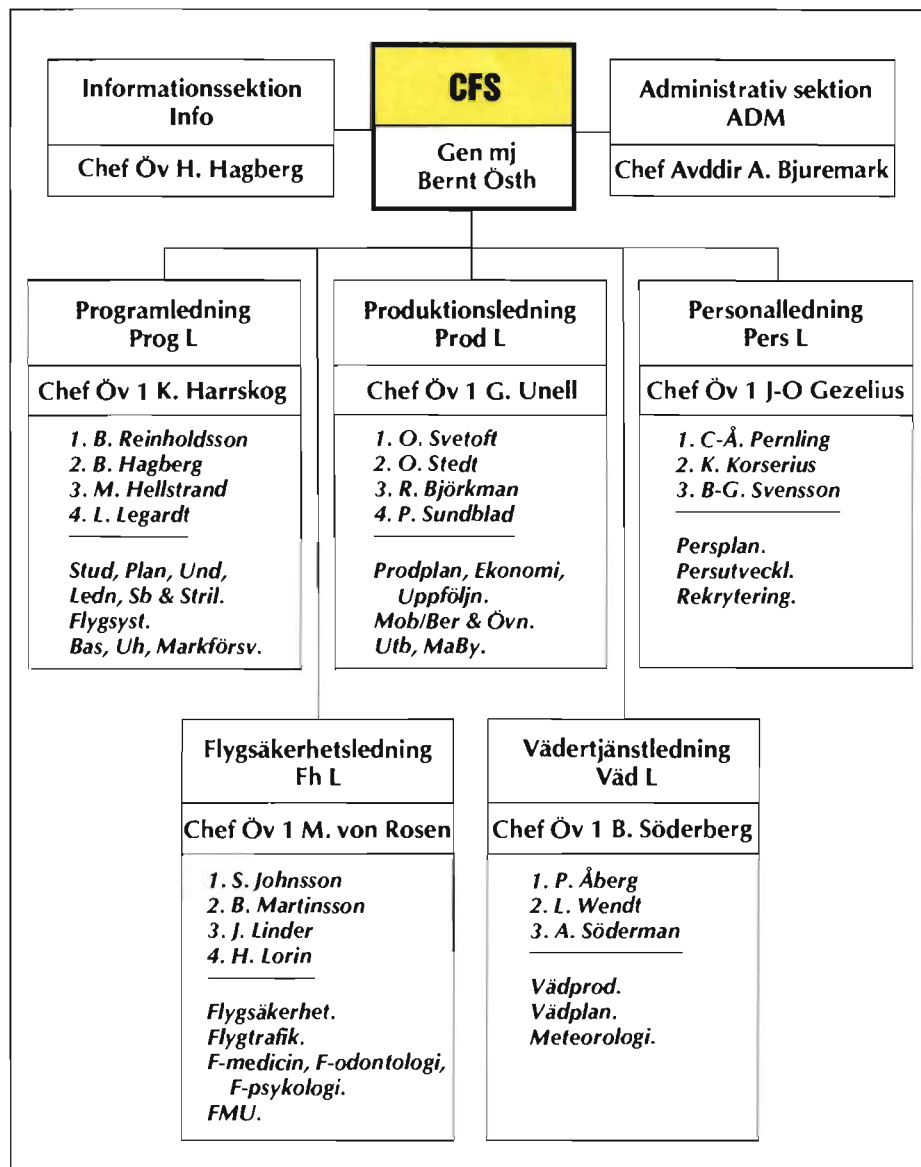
Informationssektion
Info

Chef Öv H. Hagberg

CFS

Gen mj
Bernt Östh

Administrativ sektion
ADM

Chef Avddir A. Bjuremark

Programledning
Prog L

Chef Öv 1 K. Harrskog

1. B. Reinholdsson
2. B. Hagberg
3. M. Hellstrand
4. L. Legardt

Stud, Plan, Und, Ledn, Sb & Stril.
Flygsyst.
Bas, Uh, Markförsv.

Produktionsledning
Prod L

Chef Öv 1 G. Unell

1. O. Svetoft
2. O. Stedt
3. R. Björkman
4. P. Sundblad

Prodplan, Ekonomi, Uppföljn.
Mob/Ber & Övn.
Utb, MaBy.

Personalledning
Pers L

Chef Öv 1 J-O Gezelius

1. C-Å. Pernling
2. K. Korserius
3. B-G. Svensson

Persplan.
Persutveckl.
Rekrytering.

Flygsäkerhetsledning
Fh L

Chef Öv 1 M. von Rosen

1. S. Johnsson
2. B. Martinsson
3. J. Linder
4. H. Lorin

Flygsäkerhet.
Flygtrafik.
F-medicin, F-odontologi, F-psykologi.
FMU.

Vädertjänstledning
Väd L

Chef Öv 1 B. Söderberg

1. P. Åberg
2. L. Wendt
3. A. Söderman

Vädprod.
Vädplan.
Meteorologi.